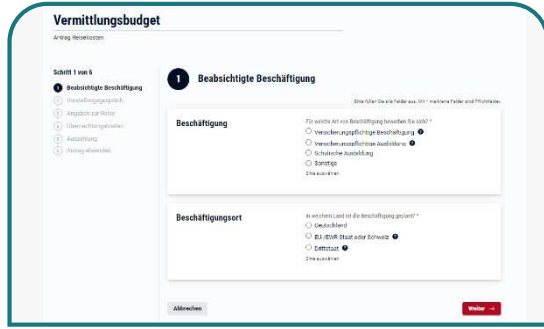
Vermittlungsbudget

Antrag Reisekosten

Schritt 1 von 6

1 Beabsichtigte Beschäftigung
2 Vorstellungsgespräch
3 Angaben zur Reise
4 Übernachtungskosten
5 Auszahlung
6 Antrag absenden

1 Beabsichtigte Beschäftigung

Bitte füllen Sie alle Felder aus. Mit * markierte Felder sind Pflichtfelder.

Beschäftigung

Für welche Art von Beschäftigung bewerben Sie sich? *

Versicherungspflichtige Beschäftigung

Versicherungspflichtige Ausbildung

Schulische Ausbildung

Sonstige

Bitte auswählen

Beschäftigungsort

In welchem Land ist die Beschäftigung geplant? *

Deutschland

EU-/EWR-Staat oder Schweiz

Drittstaat

Bitte auswählen

Abbrechen

Weiter →